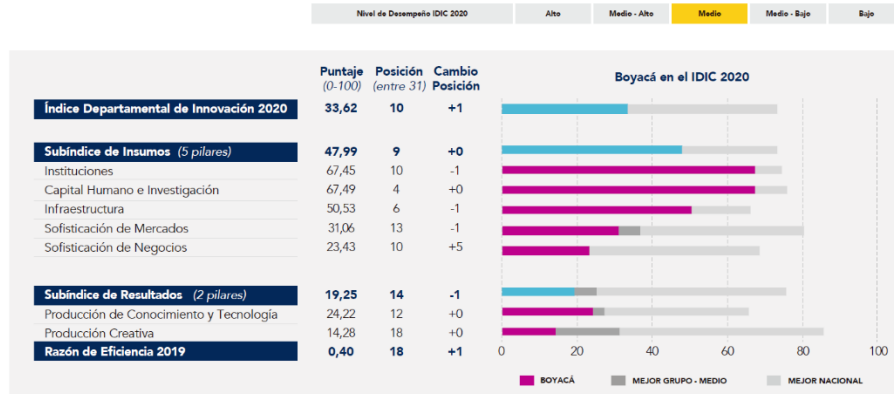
| Nivel de Desempeño IDIC 2020 | Alto | Medio - Alto | Medio | Medio - Bajo | Bajo |
|---|---|---|---|---|---|

| | Puntaje (0-100) | Posición (entre 31) | Cambio Posición |
|---|---|---|---|
| Índice Departamental de Innovación 2020 | 33,62 | 10 | +1 |
| Subíndice de Insumos (5 pilares) | 47,99 | 9 | +0 |
| Instituciones | 67,45 | 10 | -1 |
| Capital Humano e Investigación | 67,49 | 4 | +0 |
| Infraestructura | 50,53 | 6 | -1 |
| Sofisticación de Mercados | 31,06 | 13 | -1 |
| Sofisticación de Negocios | 23,43 | 10 | +5 |
| Subíndice de Resultados (2 pilares) | 19,25 | 14 | -1 |
| Producción de Conocimiento y Tecnología | 24,22 | 12 | +0 |
| Producción Creativa | 14,28 | 18 | +0 |
| Razón de Eficiencia 2019 | 0,40 | 18 | +1 |

Boyacá en el IDIC 2020

0 20 40 60 80 100

BOYACÁ MEJOR GRUPO - MEDIO MEJOR NACIONAL